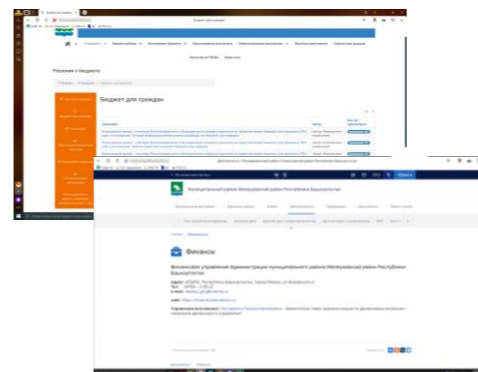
Решения о бюджете

Бюджет для граждан

Финансы

Финансовое управление Администрации муниципального района Мелеузовский район Республики Башкортостан

Муниципальный район Мелеузовский район Республики Башкортостан